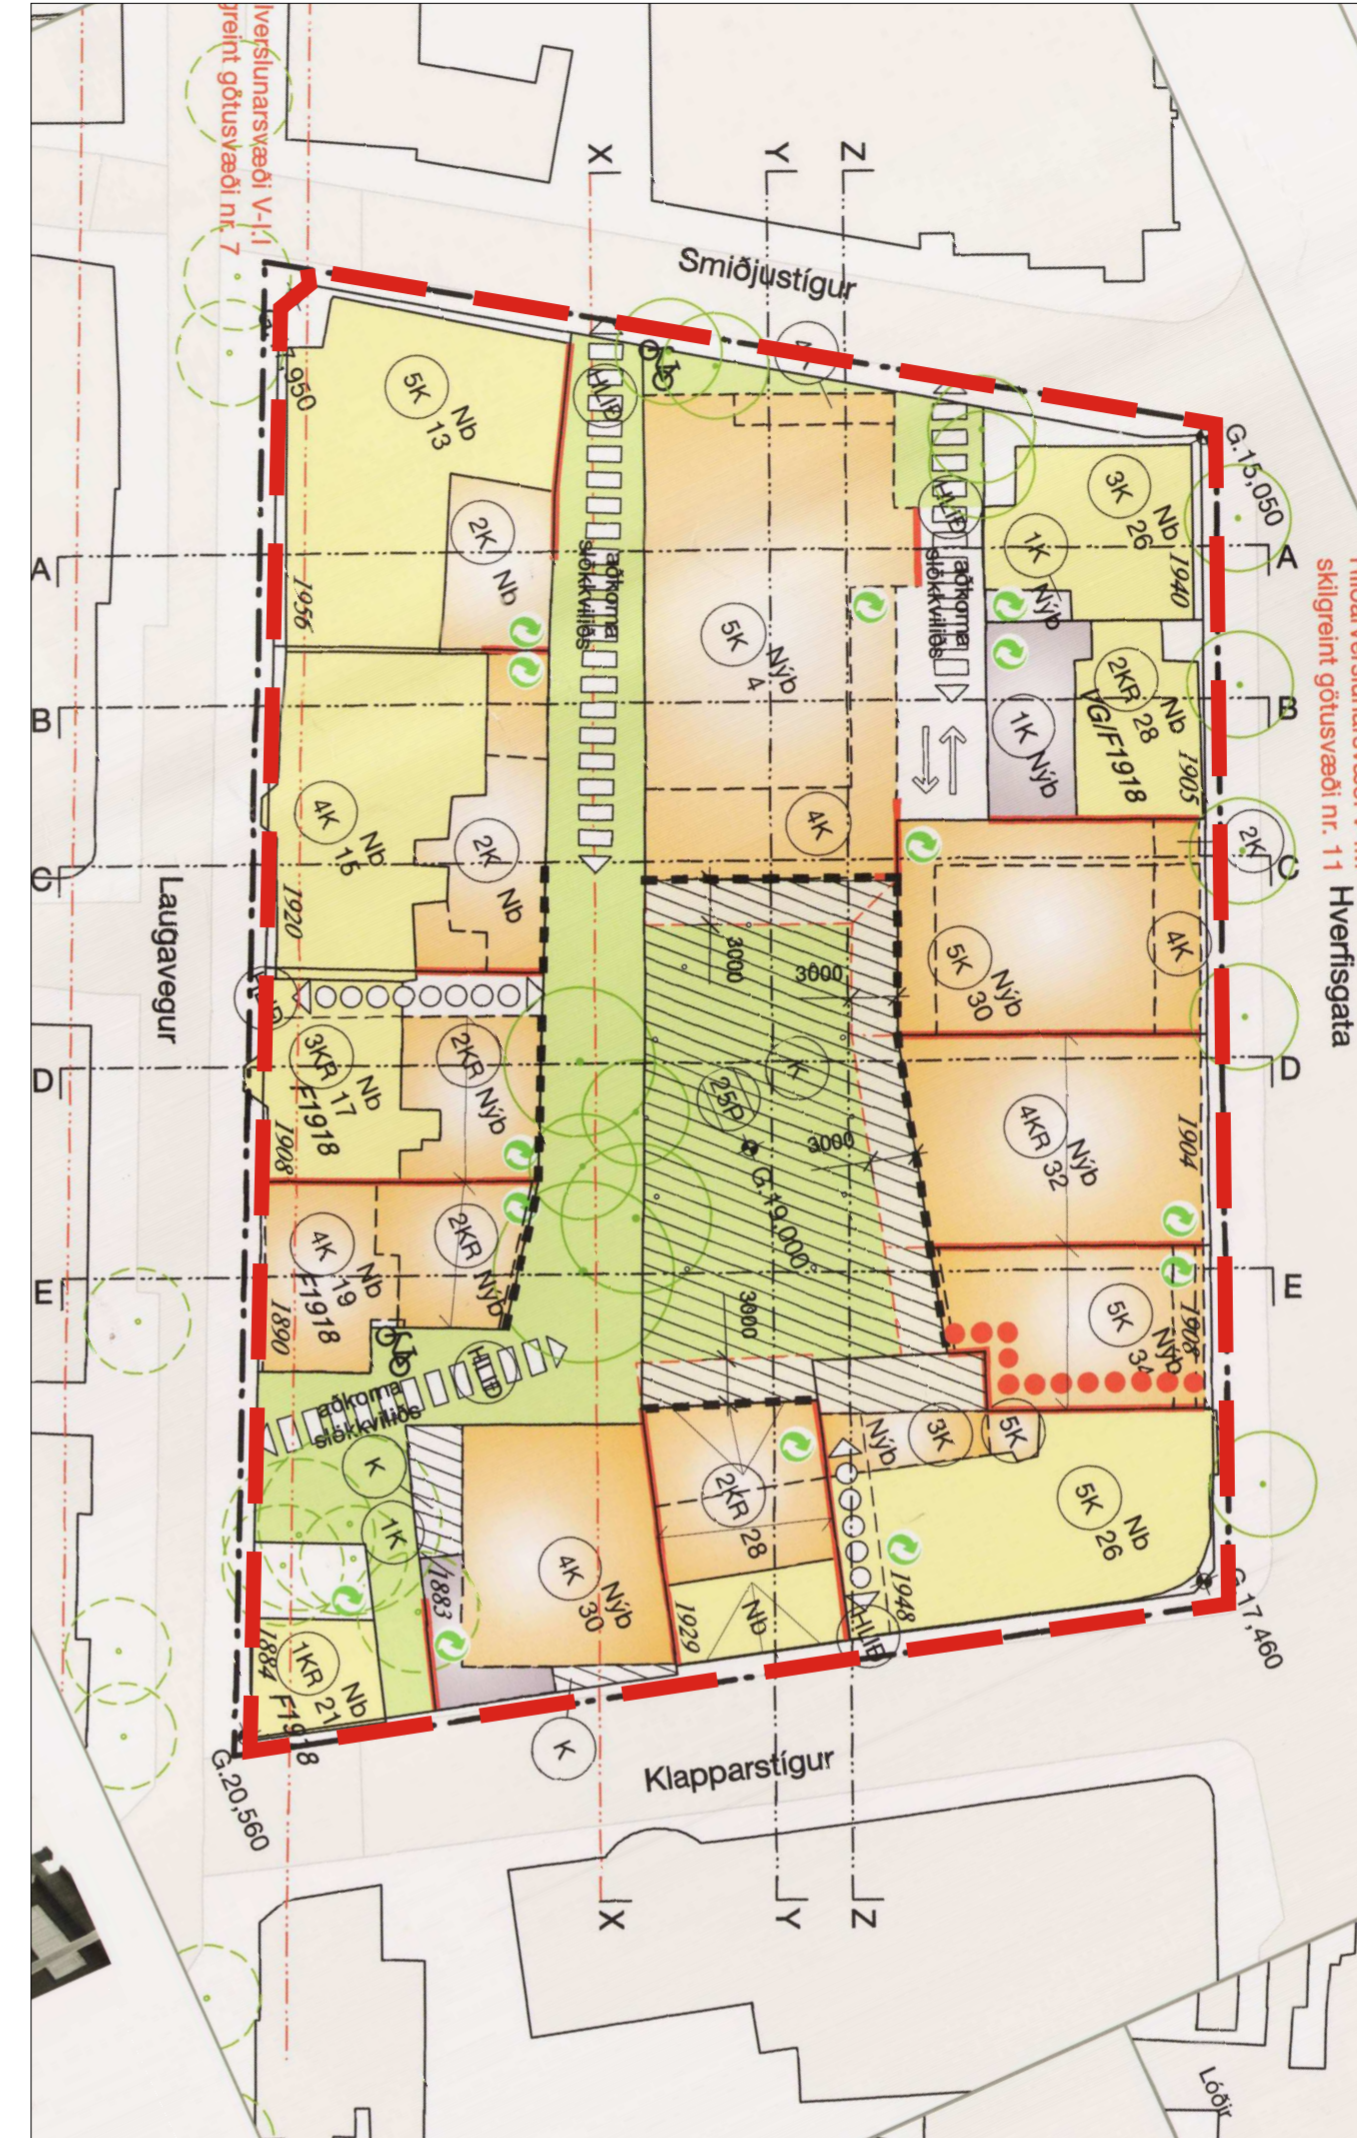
Verslunarsvæði V-I.I
skilgreint götusvæði nr. 7

X
Y
Z

Smiðjustígur

HLIÐ
aðkoma slökkviliðs

950
5K
Nb 13

2K
Nb

1956

5K
Nýb 4

4K

HLIÐ
aðkoma slökkviliðs

3K
Nb 26
1940

1K
Nýb

2KR
Nb 28
VG/F1918
1905

1K
Nýb

G.15,050

Verslunarsvæði V-I.I
skilgreint götusvæði nr. 11

A
B
C
D
E

Hverfisgata

Laugavegur

4K
Nb 15
1920

2K
Nb

3000
3000
3000
3000

K
25P
G.19,000

2K
4K

5K
Nýb 30

4KR
Nýb 32
1904

3KR
Nb 17
F1918
1908

2KR
Nýb

4K
Nb 19
F1918
1890

2KR
Nýb

HLIÐ
aðkoma slökkviliðs

5K
Nýb 34
1908

K
1K

4K
Nýb 30
1883

2KR
28

1929
Nb

Nýb
3K
5K

5K
Nb 26

1948
HLIÐ

1KR
Nb 21
1884
F1918

K

G.20,560

G.17,460

Klapparstígur

X
Y
Z

Lóðir